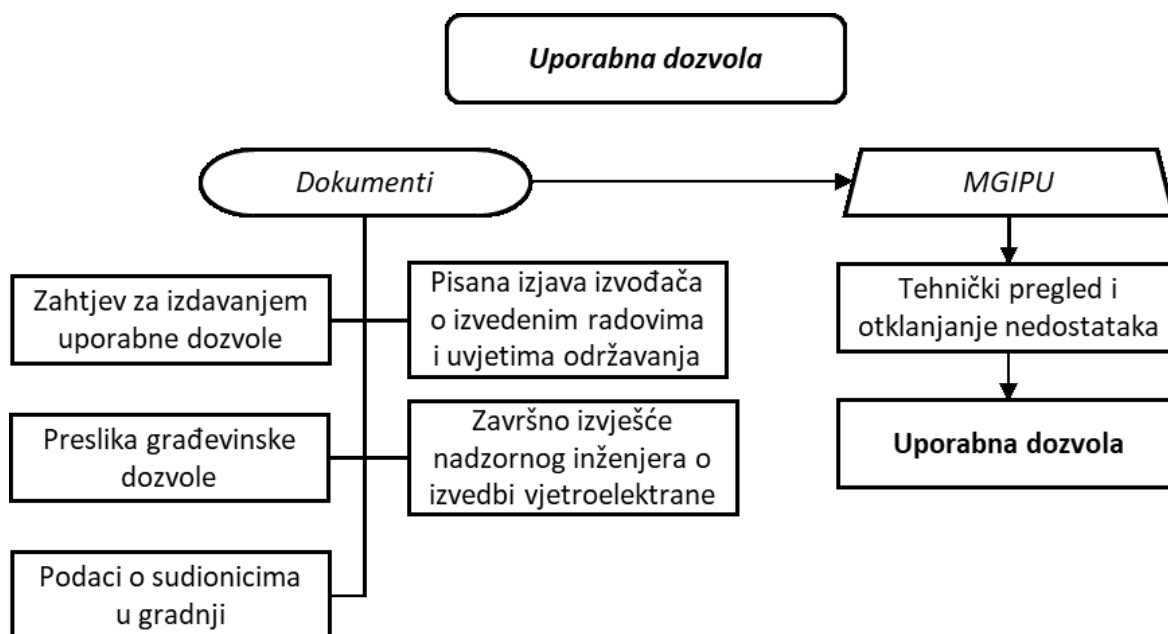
Uporabna dozvola

Dokumenti

MGIPU

Zahtjev za izdavanjem uporabne dozvole

Pisana izjava izvođača o izvedenim radovima i uvjetima održavanja

Tehnički pregled i otklanjanje nedostataka

Preslika građevinske dozvole

Završno izvješće nadzornog inženjera o izvedbi vjetroelektrane

Uporabna dozvola

Podaci o sudionicima u gradnji